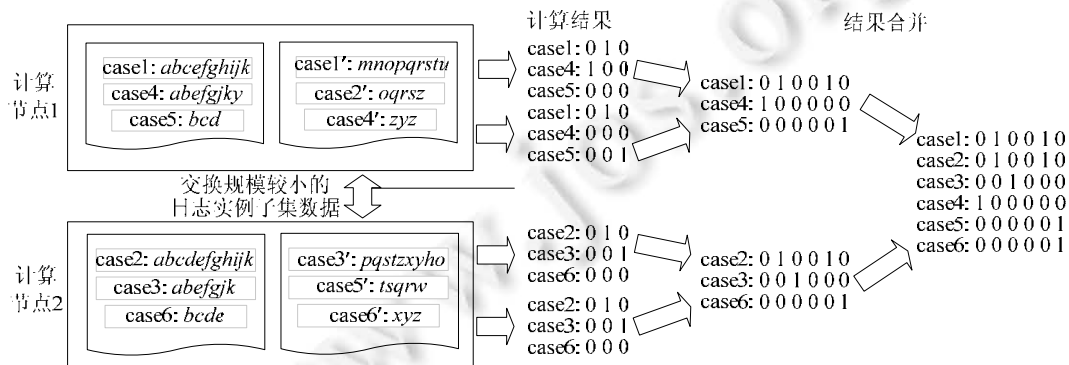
计算结果

结果合并

计算节点1

case1: abcefghijk
case4: abefgjky
case5: bcd

case1′: mnopqrstu
case2′: oqrsz
case4′: zyz

case1: 0 1 0
case4: 1 0 0
case5: 0 0 0
case1: 0 1 0
case4: 0 0 0
case5: 0 0 1

case1: 0 1 0 0 1 0
case4: 1 0 0 0 0 0
case5: 0 0 0 0 0 1

交换规模较小的日志实例子集数据

case1: 0 1 0 0 1 0
case2: 0 1 0 0 1 0
case3: 0 0 1 0 0 0
case4: 1 0 0 0 0 0
case5: 0 0 0 0 0 1
case6: 0 0 0 0 0 1

计算节点2

case2: abcdefghijk
case3: abefgjk
case6: bcde

case3′: pqstzxyho
case5′: tsqrw
case6′: xyz

case2: 0 1 0
case3: 0 0 1
case6: 0 0 0
case2: 0 1 0
case3: 0 0 1
case6: 0 0 0

case2: 0 1 0 0 1 0
case3: 0 0 1 0 0 0
case6: 0 0 0 0 0 1